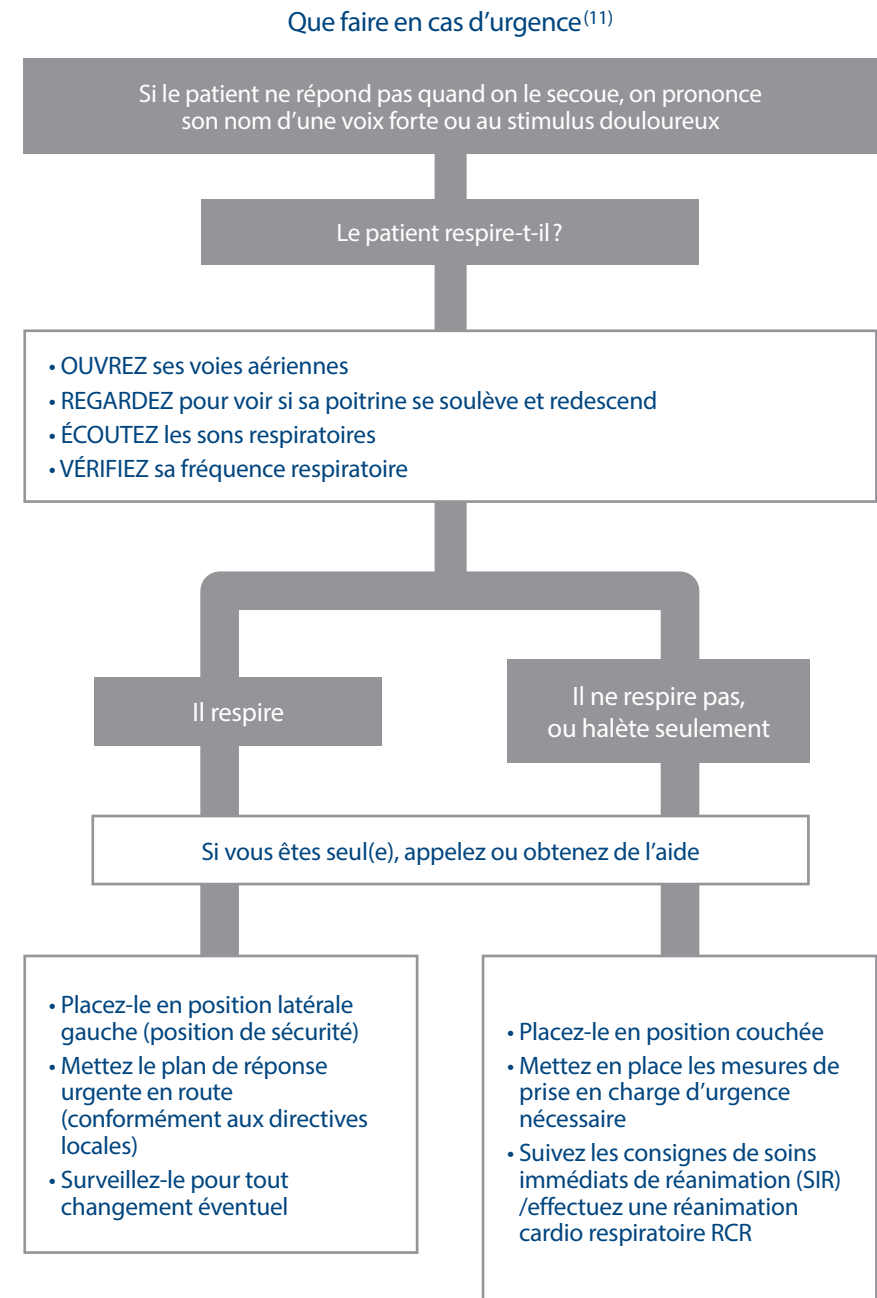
Que faire en cas d'urgence$^{(11)}$

Si le patient ne répond pas quand on le secoue, on prononce son nom d'une voix forte ou au stimulus douloureux

Le patient respire-t-il ?

• OUVREZ ses voies aériennes
• REGARDEZ pour voir si sa poitrine se soulève et redescend
• ÉCOUTEZ les sons respiratoires
• VÉRIFIEZ sa fréquence respiratoire

Il respire

Il ne respire pas, ou halète seulement

Si vous êtes seul(e), appelez ou obtenez de l'aide

• Placez-le en position latérale gauche (position de sécurité)
• Mettez le plan de réponse urgente en route (conformément aux directives locales)
• Surveillez-le pour tout changement éventuel

• Placez-le en position couchée
• Mettez en place les mesures de prise en charge d'urgence nécessaire
• Suivez les consignes de soins immédiats de réanimation (SIR) /effectuez une réanimation cardio respiratoire RCR